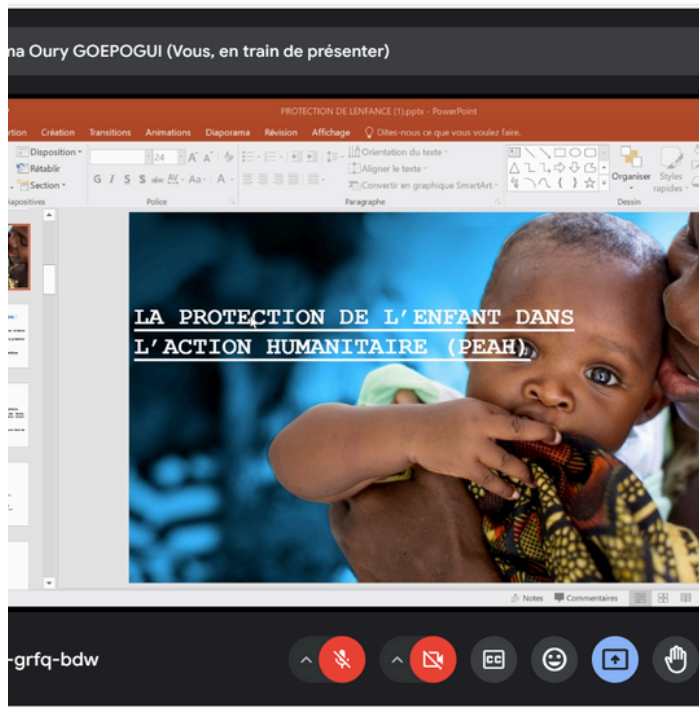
na Oury GOEPOGUI (Vous, en train de présenter)

PROTECTION DE LENFANCE (1).pptx - PowerPoint

rtion Création Transitions Animations Diaporama Révision Affichage Dites-nous ce que vous voulez faire.

Disposition Rétablir Section iapositives

24 A A

G I S S abc AV Aa A

Police

Orientation du texte Aligner le texte Convertir en graphique SmartArt

Paragraphe

Organiser Styles rapides

Dessin

LA PROTECTION DE L'ENFANT DANS L'ACTION HUMANITAIRE (PEAH)

Notes Commentaires

-grfq-bdw